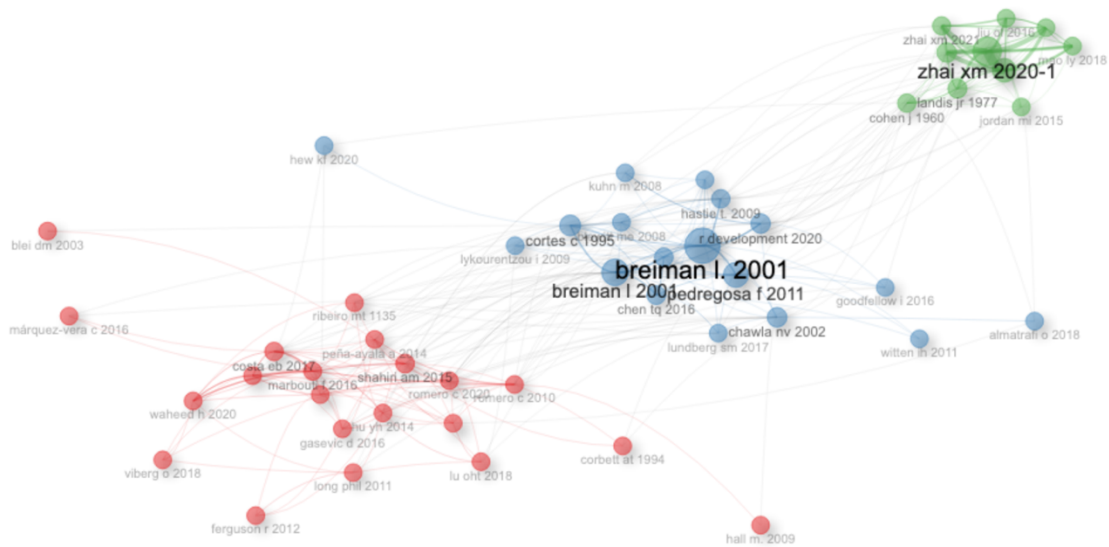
zhai xm 2021
liu d 2016
miao ly 2018
zhai xm 2020-1
landis jr 1977
cohen j 1960
jordan mi 2015
hew kf 2020
kuhn m 2008
hastie t 2009
blei dm 2003
cortes c 1995
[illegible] 2008
r development 2020
lykourentzou i 2009
breiman l. 2001
breiman l 2001
pedregosa f 2011
goodfellow i 2016
chen tq 2016
ribeiro mt 1135
márquez-vera c 2016
chawla nv 2002
almatrafi o 2018
peña-ayala a 2014
lundberg sm 2017
witten ih 2011
costa eb 2017
marbouti f 2016
shahiri am 2015
romero c 2020
romero c 2010
waheed h 2020
hu yn 2014
gasevic d 2016
corbett at 1994
viberg o 2018
lu oht 2018
long phil 2011
ferguson r 2012
hall m. 2009